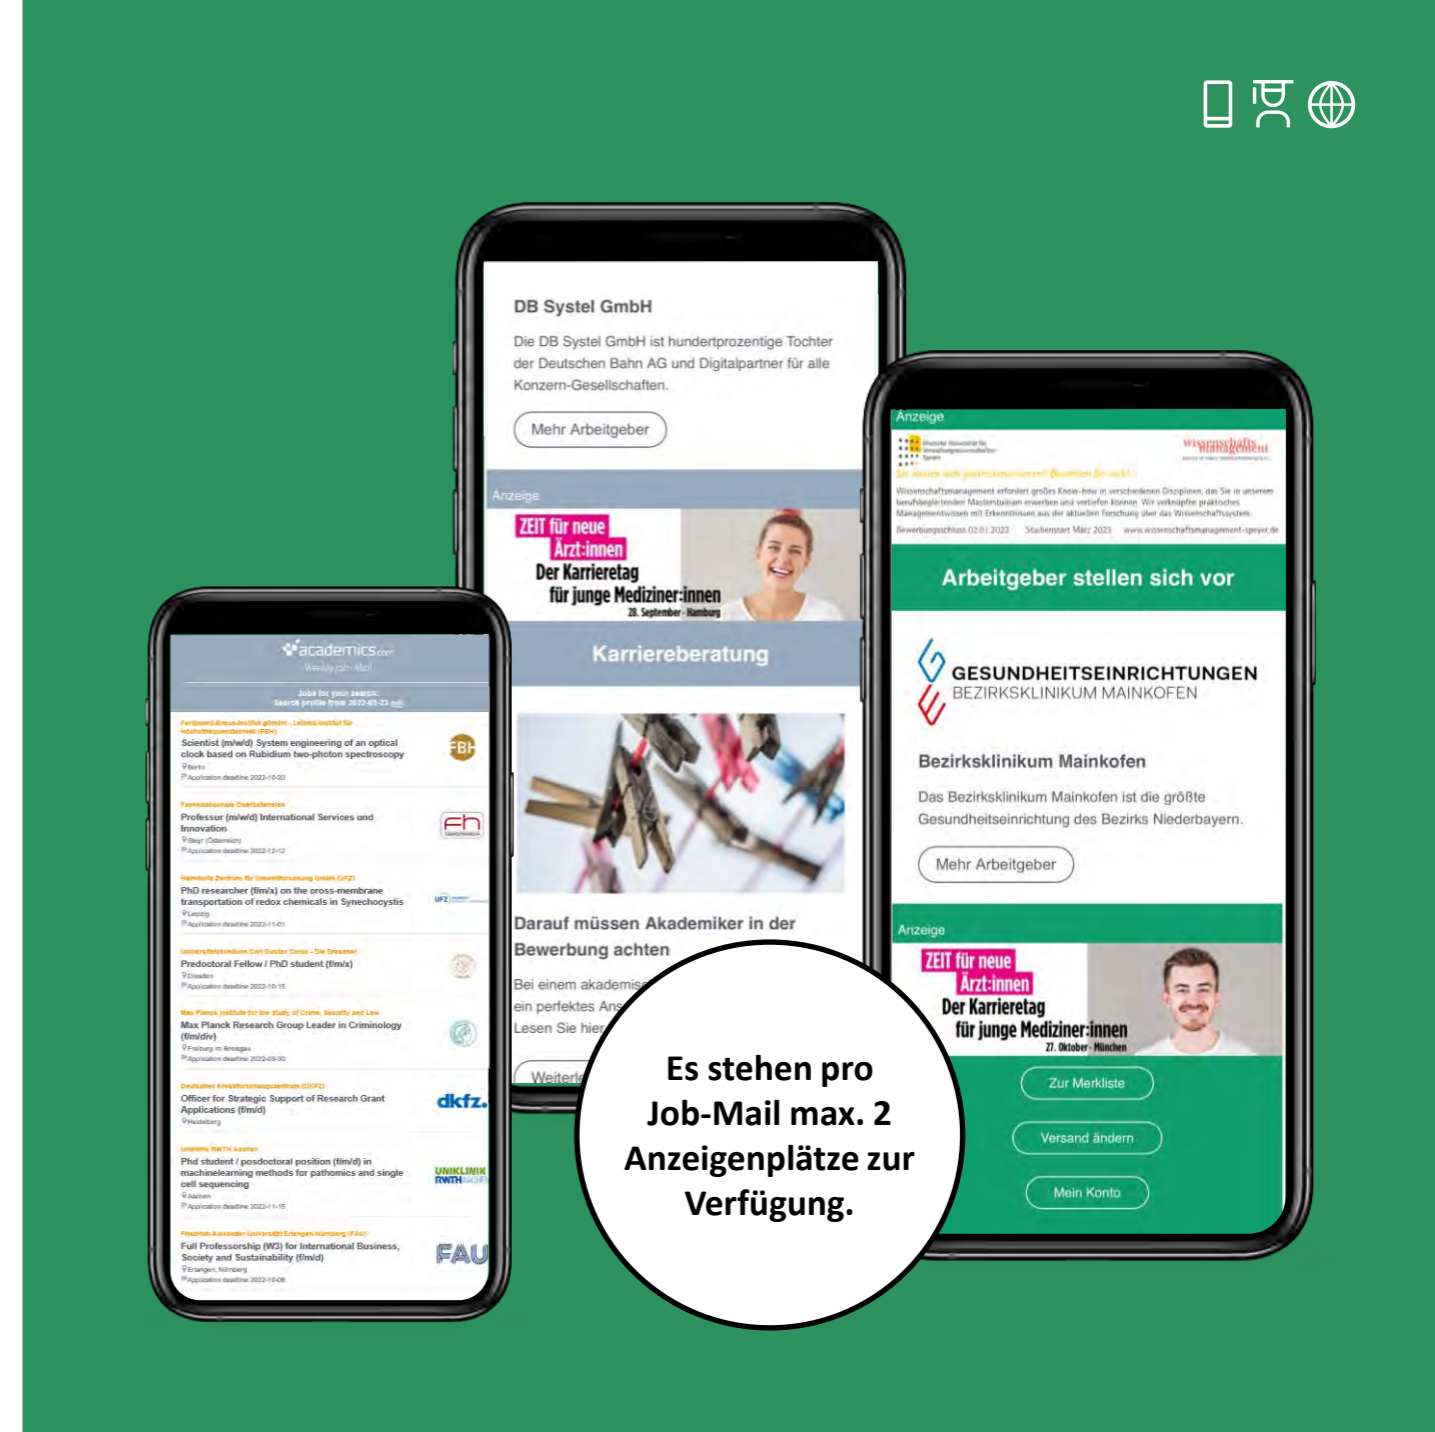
academics.com
Weekly Job-Mail

Jobs for your search:
Search profile from 2022-03-23 edit

Ferdinand-Braun-Institut gGmbH, Leibniz-Institut für Höchstfrequenztechnik (FBH)
Scientist (m/w/d) System engineering of an optical clock based on Rubidium two-photon spectroscopy
Berlin
Application deadline 2022-10-30

Fachhochschule Oberösterreich
Professur (m/w/d) International Services und Innovation
Steyr (Österreich)
Application deadline 2022-12-12

Helmholtz Zentrum für Umweltforschung GmbH (UFZ)
PhD researcher (f/m/x) on the cross-membrane transportation of redox chemicals in Synechocystis
Leipzig
Application deadline 2022-11-01

Universitätsklinikum Carl Gustav Carus - Die Dresdner
Predoctoral Fellow / PhD student (f/m/x)
Dresden
Application deadline 2022-10-15

Max Planck Institute for the Study of Crime, Security and Law
Max Planck Research Group Leader in Criminology (f/m/div)
Freiburg im Breisgau
Application deadline 2022-09-30

Deutsches Krebsforschungszentrum (DKFZ)
Officer for Strategic Support of Research Grant Applications (f/m/d)
Heidelberg

Uniklinik RWTH Aachen
Phd student / posdoctoral position (f/m/d) in machinelearning methods for pathomics and single cell sequencing
Aachen
Application deadline 2022-11-15

Friedrich-Alexander Universität Erlangen-Nürnberg (FAU)
Full Professorship (W3) for International Business, Society and Sustainability (f/m/d)
Erlangen, Nürnberg
Application deadline 2022-10-06

DB Systel GmbH

Die DB Systel GmbH ist hundertprozentige Tochter der Deutschen Bahn AG und Digitalpartner für alle Konzern-Gesellschaften.

Mehr Arbeitgeber

Anzeige
ZEIT für neue Ärzt:innen
Der Karrieretag für junge Mediziner:innen
28. September · Hamburg

Karriereberatung

Darauf müssen Akademiker in der Bewerbung achten

Bei einem akademis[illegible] ein perfektes Ans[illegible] Lesen Sie hier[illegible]

Weiterl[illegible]

Anzeige
Deutsche Universität für Verwaltungswissenschaften Speyer
Wissenschaftsmanagement
Sie wollen sich professionalisieren? Bewerben Sie sich!
Wissenschaftsmanagement erfordert großes Know-how in verschiedenen Disziplinen, das Sie in unserem berufsbegleitenden Masterstudium erwerben und vertiefen können. Wir verknüpfen praktisches Managementwissen mit Erkenntnissen aus der aktuellen Forschung über das Wissenschaftssystem.
Bewerbungsschluss 02.01.2023 Studienstart März 2023 www.wissenschaftsmanagement-speyer.de

Arbeitgeber stellen sich vor

GESUNDHEITSEINRICHTUNGEN
BEZIRKSKLINIKUM MAINKOFEN

Bezirksklinikum Mainkofen

Das Bezirksklinikum Mainkofen ist die größte Gesundheitseinrichtung des Bezirks Niederbayern.

Mehr Arbeitgeber

Anzeige
ZEIT für neue Ärzt:innen
Der Karrieretag für junge Mediziner:innen
27. Oktober · München

Zur Merkliste
Versand ändern
Mein Konto

Es stehen pro Job-Mail max. 2 Anzeigenplätze zur Verfügung.